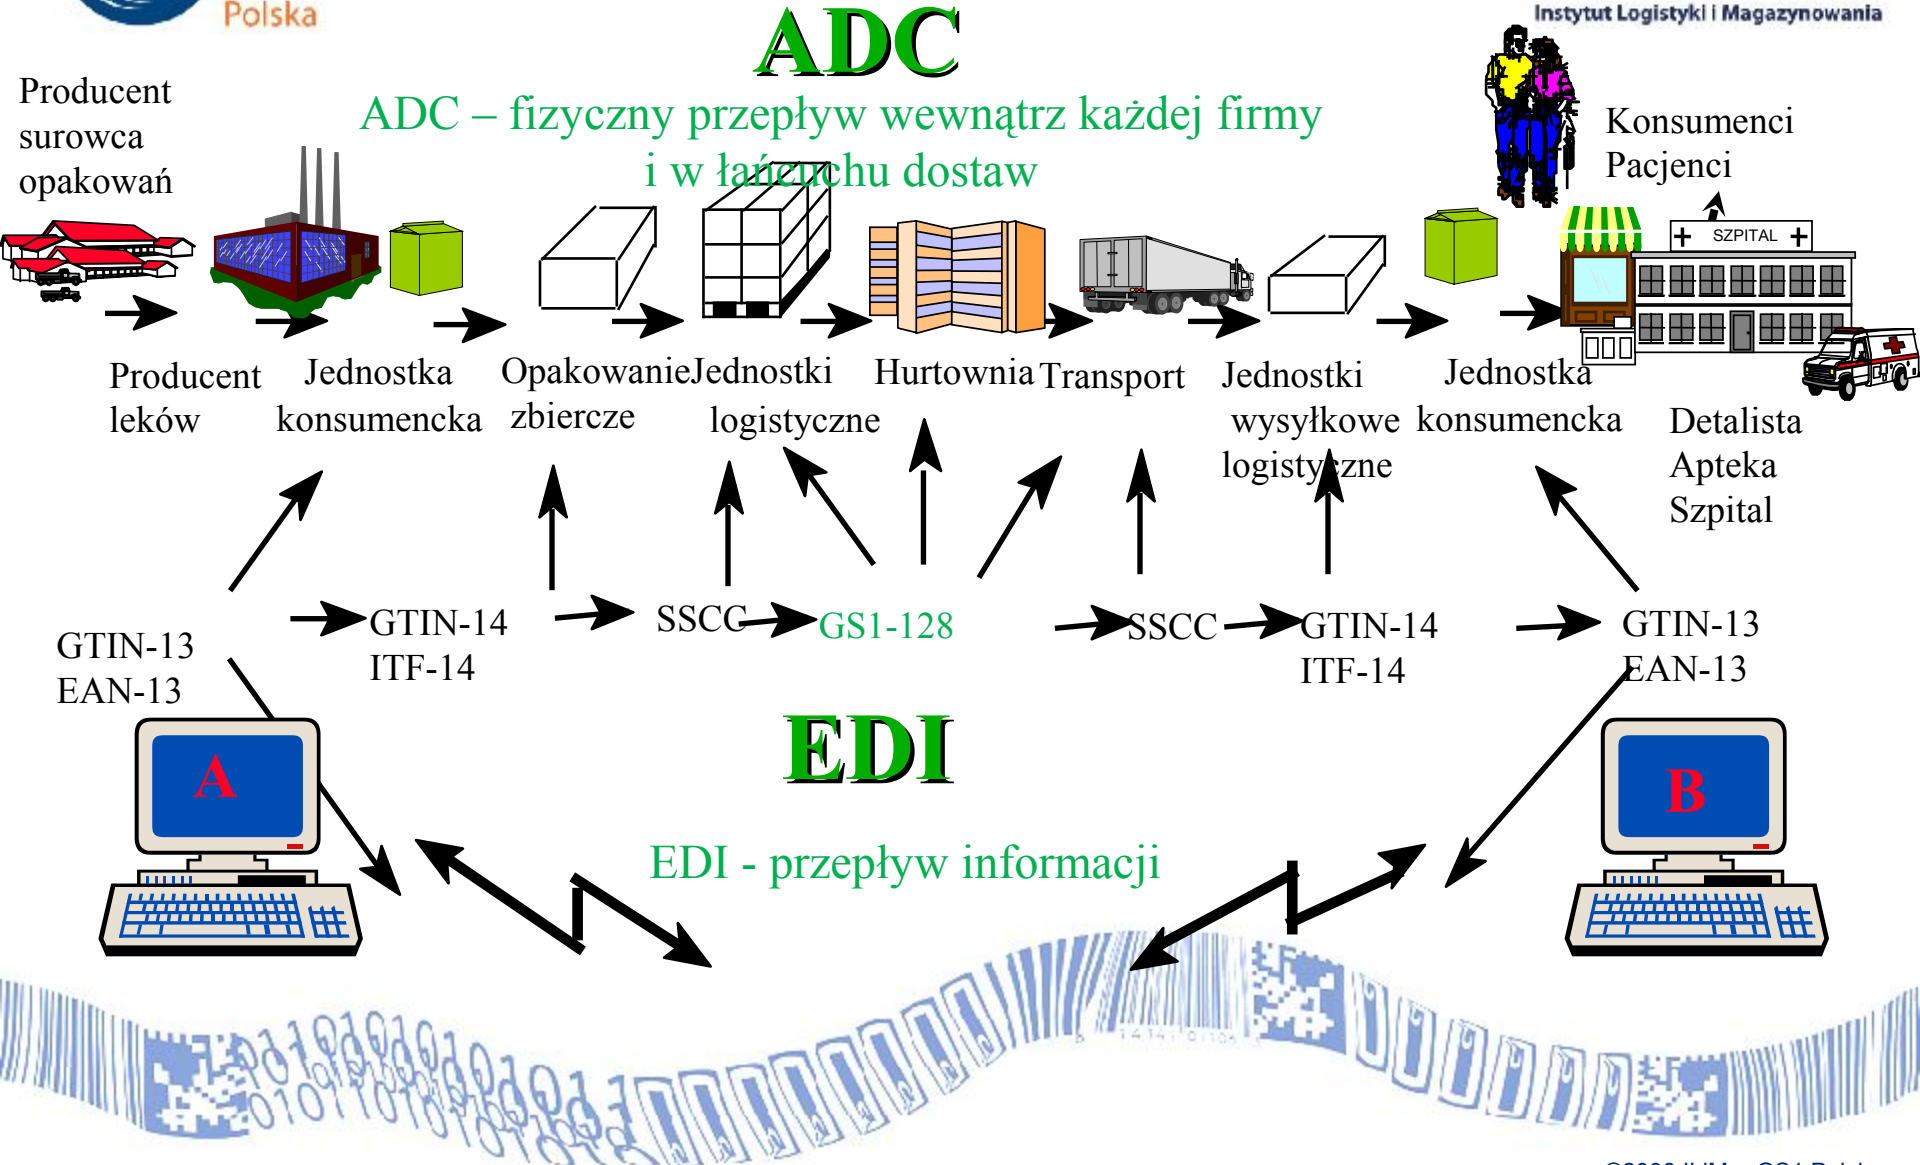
Polska

ADC

Instytut Logistyki i Magazynowania

ADC – fizyczny przepływ wewnątrz każdej firmy i w łańcuchu dostaw

Producent surowca opakowań

Konsumenci Pacjenci

SZPITAL

Producent leków

Jednostka konsumencka

Opakowanie zbiercze

Jednostki logistyczne

Hurtownia

Transport

Jednostki wysyłkowe logistyczne

Jednostka konsumencka

Detalista Apteka Szpital

GTIN-13 EAN-13

GTIN-14 ITF-14

SSCC

GS1-128

SSCC

GTIN-14 ITF-14

GTIN-13 EAN-13

A

EDI

B

EDI - przepływ informacji

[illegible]